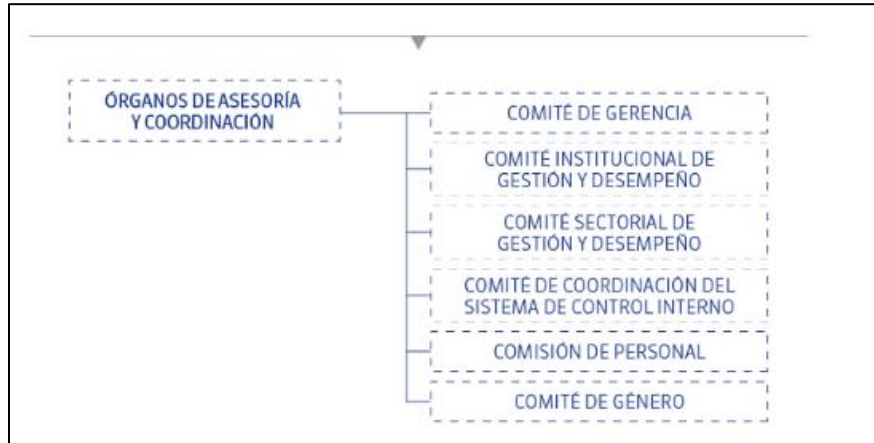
ÓRGANOS DE ASESORÍA Y COORDINACIÓN

COMITÉ DE GERENCIA

COMITÉ INSTITUCIONAL DE GESTIÓN Y DESEMPEÑO

COMITÉ SECTORIAL DE GESTIÓN Y DESEMPEÑO

COMITÉ DE COORDINACIÓN DEL SISTEMA DE CONTROL INTERNO

COMISIÓN DE PERSONAL

COMITÉ DE GÉNERO